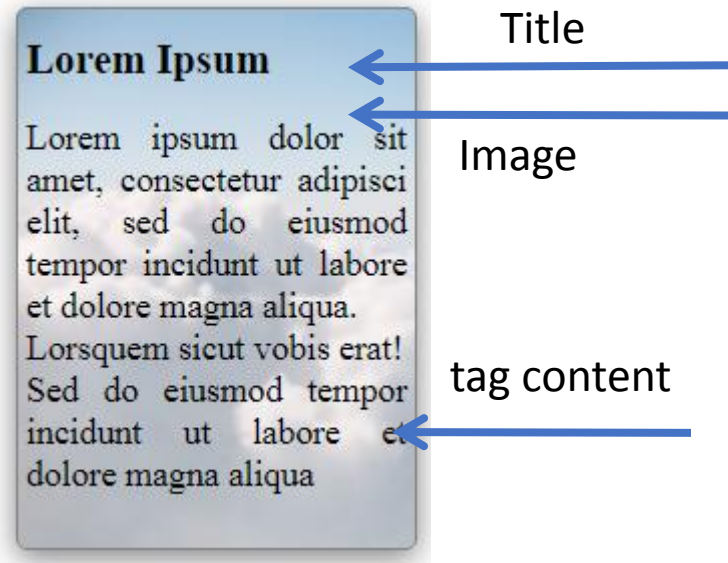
Lorem Ipsum

Lorem ipsum dolor sit amet, consectetur adipisci elit, sed do eiusmod tempor incidunt ut labore et dolore magna aliqua. Lorsquem sicut vobis erat! Sed do eiusmod tempor incidunt ut labore et dolore magna aliqua

Title

Image

tag content